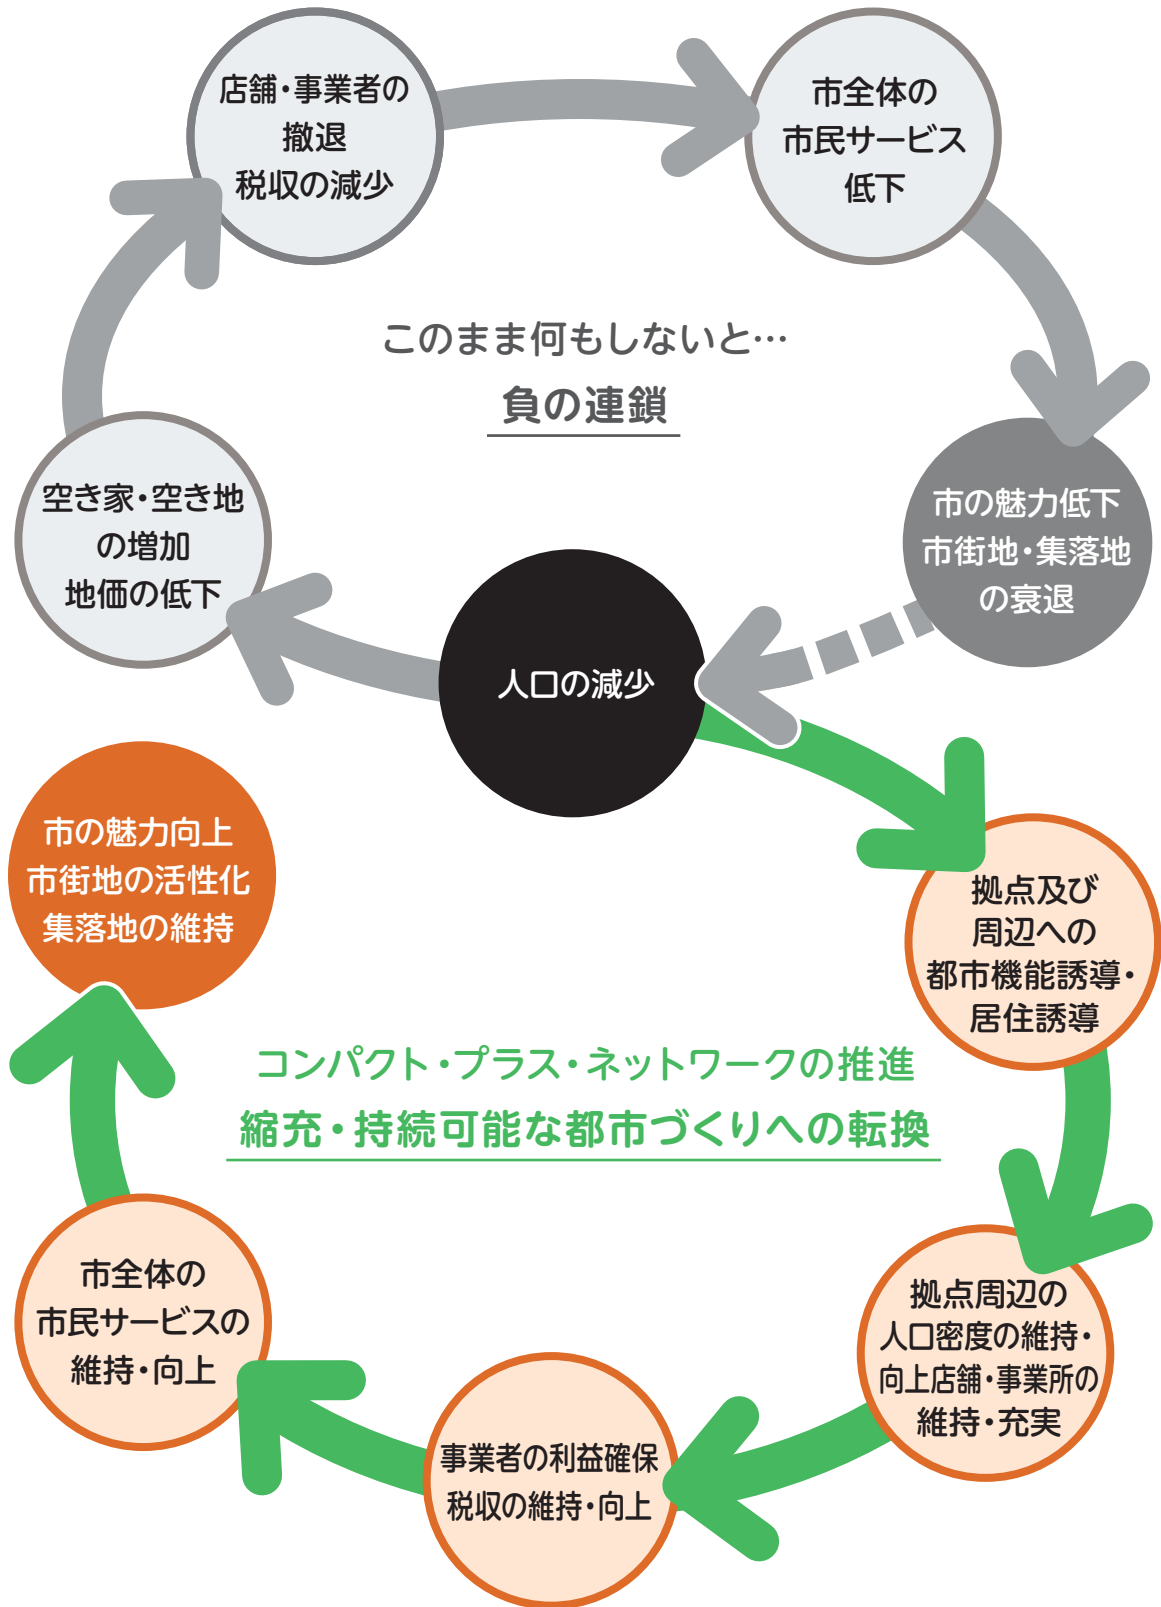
店舗・事業者の
撤退
税収の減少

市全体の
市民サービス
低下

このまま何もしないと…
負の連鎖

空き家・空き地
の増加
地価の低下

市の魅力低下
市街地・集落地
の衰退

人口の減少

市の魅力向上
市街地の活性化
集落地の維持

拠点及び
周辺への
都市機能誘導・
居住誘導

コンパクト・プラス・ネットワークの推進
縮充・持続可能な都市づくりへの転換

市全体の
市民サービスの
維持・向上

拠点周辺の
人口密度の維持・
向上店舗・事業所の
維持・充実

事業者の利益確保
税収の維持・向上